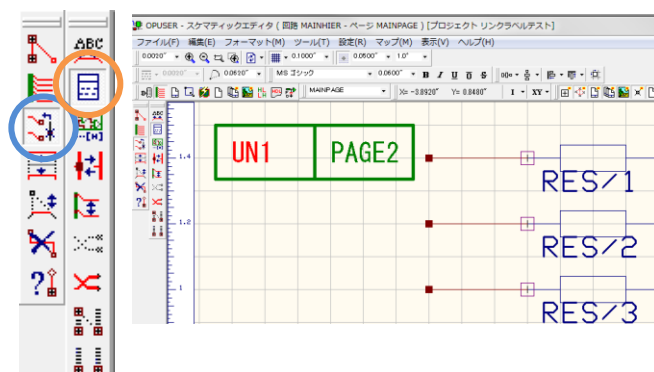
ABC

OPUSER - スケマティックエディタ ( 回路 MAINHIER - ページ MAINPAGE ) [プロジェクト リンクラベルテスト]

ファイル(F) 編集(E) フォーマット(M) ツール(T) 設定(R) マップ(M) 表示(V) ヘルプ(H)

0.0020" 0.1000" 0.0500" 1.0"

0.0000" 0.0610" MS ゴシック 0.0600" B I U S

MAINPAGE X= -0.8920" Y= 0.8400" 1 XY

ABC

1.4

1.2

1

UN1

PAGE2

RES/1

RES/2

RES/3